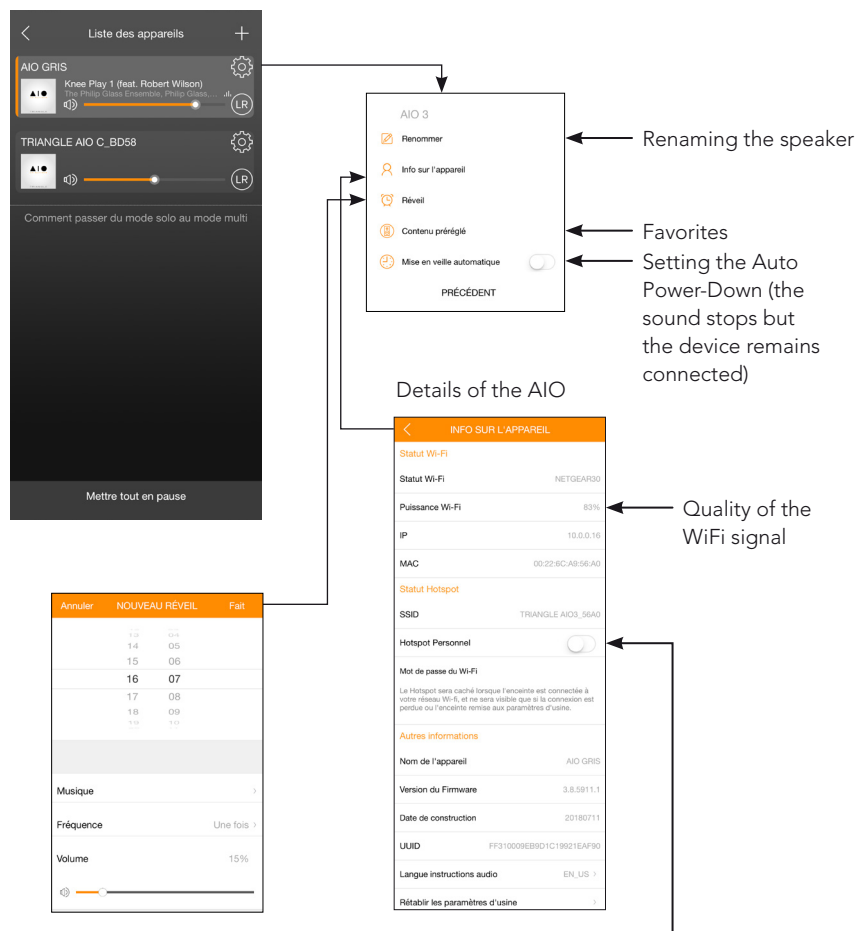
Liste des appareils

AIO GRIS
Knee Play 1 (feat. Robert Wilson)
The Philip Glass Ensemble, Philip Glass,...
LR

TRIANGLE AIO C_BD58
LR

Comment passer du mode solo au mode multi

Mettre tout en pause

AIO 3
Renommer
Info sur l'appareil
Réveil
Contenu préréglé
Mise en veille automatique
PRÉCÉDENT

Renaming the speaker

Favorites

Setting the Auto Power-Down (the sound stops but the device remains connected)

Details of the AIO

INFO SUR L'APPAREIL
Statut Wi-Fi
Statut Wi-Fi NETGEAR30
Puissance Wi-Fi 83%
IP 10.0.0.16
MAC 00:22:6C:A9:56:A0
Statut Hotspot
SSID TRIANGLE AIO3_56A0
Hotspot Personnel
Mot de passe du Wi-Fi
Le Hotspot sera caché lorsque l'enceinte est connectée à votre réseau Wi-fi, et ne sera visible que si la connexion est perdue ou l'enceinte remise aux paramètres d'usine.
Autres informations
Nom de l'appareil AIO GRIS
Version du Firmware 3.8.5911.1
Date de construction 20180711
UUID FF310009EB9D1C19921EAF90
Langue instructions audio EN_US
Rétablir les paramètres d'usine

Quality of the WiFi signal

Annuler NOUVEAU RÉVEIL Fait
13 04
14 05
15 06
16 07
17 08
18 09
19 10
Musique
Fréquence Une fois
Volume 15%